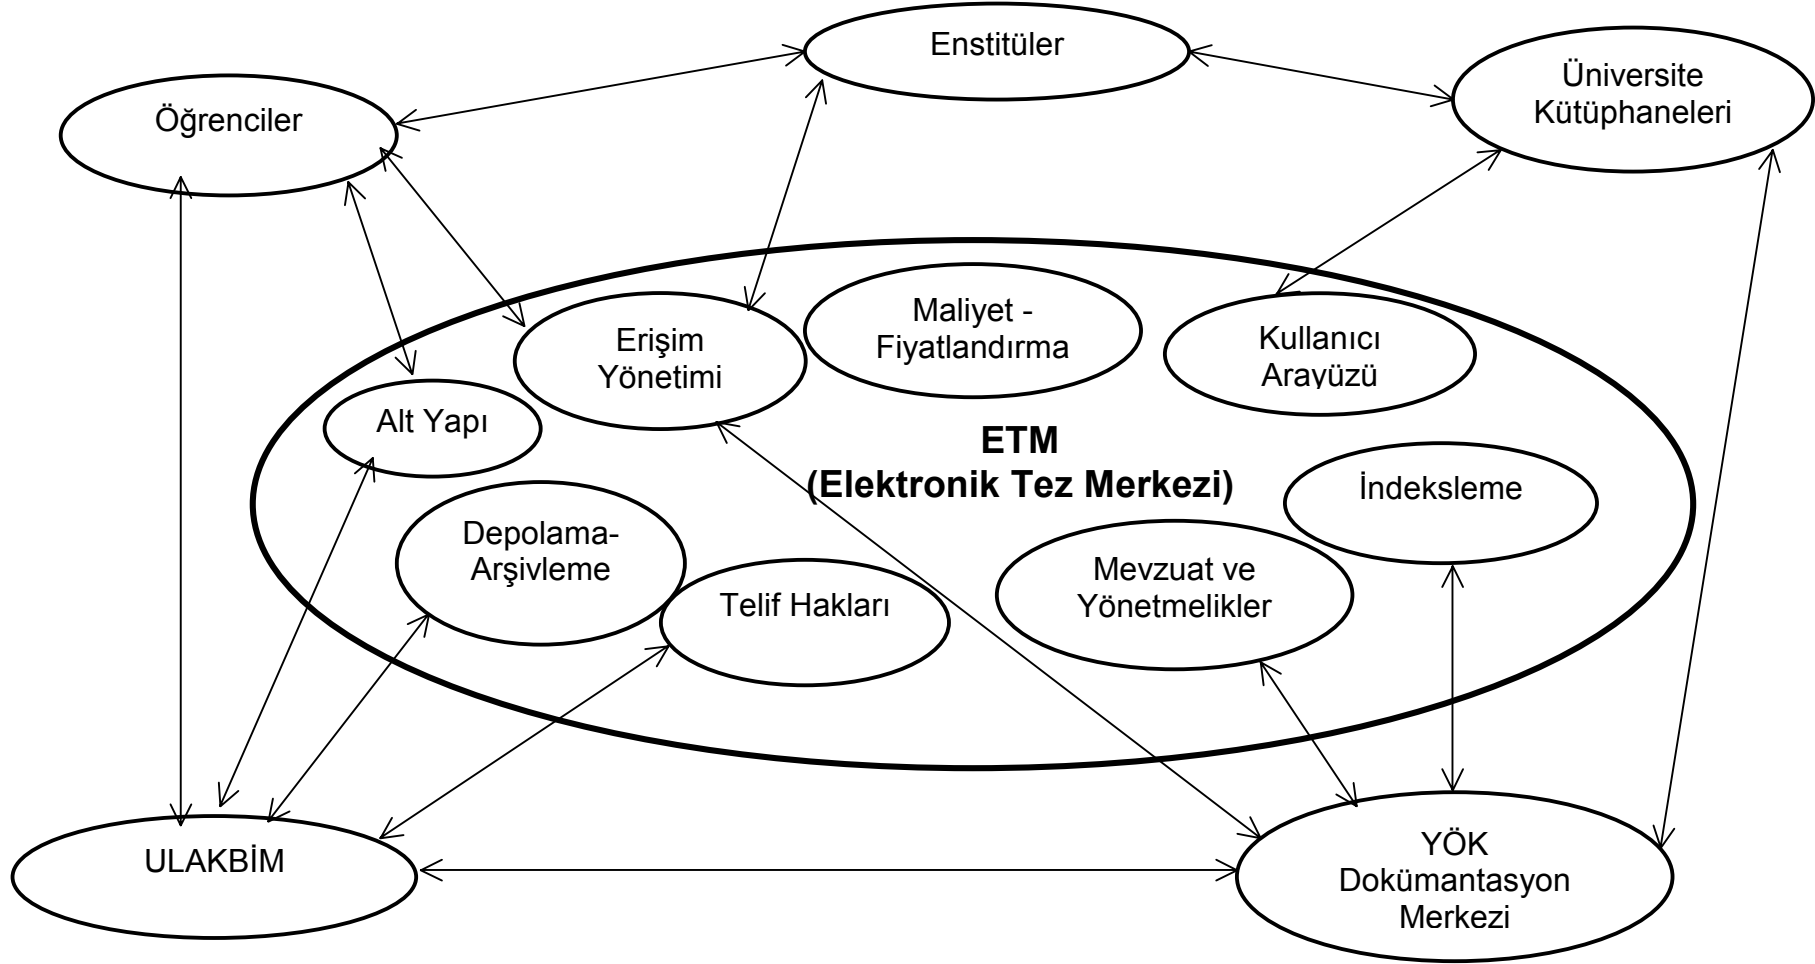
Enstitüler

Öğrenciler

Üniversite Kütüphaneleri

Erişim Yönetimi

Maliyet - Fiyatlandırma

Kullanıcı Arayüzü

Alt Yapı

ETM
(Elektronik Tez Merkezi)

İndeksleme

Depolama-Arşivleme

Telif Hakları

Mevzuat ve Yönetmelikler

ULAKBİM

YÖK Dokümantasyon Merkezi